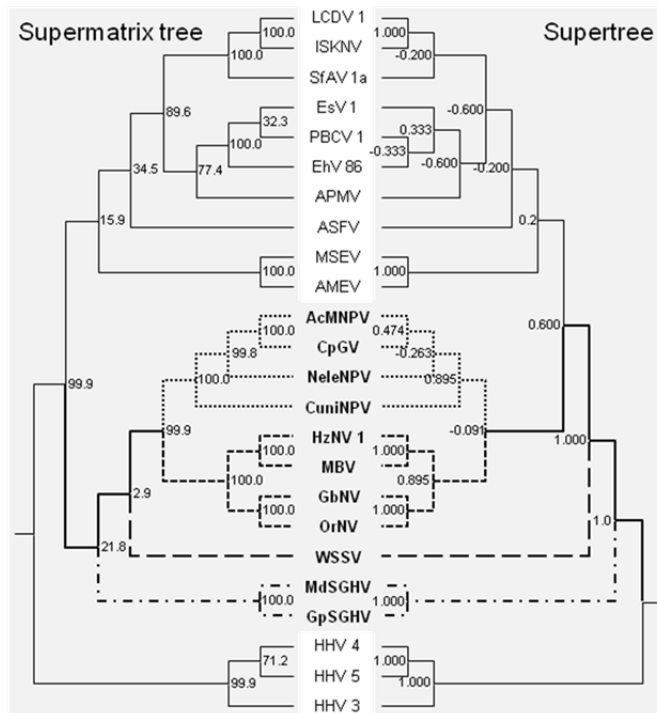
Supermatrix tree

Supertree

LCDV 1
ISKNV
SfAV 1a
EsV 1
PBCV 1
EhV 86
APMV
ASFV
MSEV
AMEV
AcMNPV
CpGV
NeleNPV
CuniNPV
HzNV 1
MBV
GbNV
OrNV
WSSV
MdSGHV
GpSGHV
HHV 4
HHV 5
HHV 3

100.0
100.0
89.6
32.3
100.0
77.4
34.5
15.9
100.0
100.0
99.8
100.0
99.9
99.9
100.0
100.0
100.0
2.9
21.8
100.0
71.2
99.9

1.000
-0.200
-0.600
0.333
-0.333
-0.600
-0.200
0.2
1.000
0.474
-0.263
0.895
0.600
-0.091
1.000
1.000
0.895
1.0
1.000
1.000
1.000